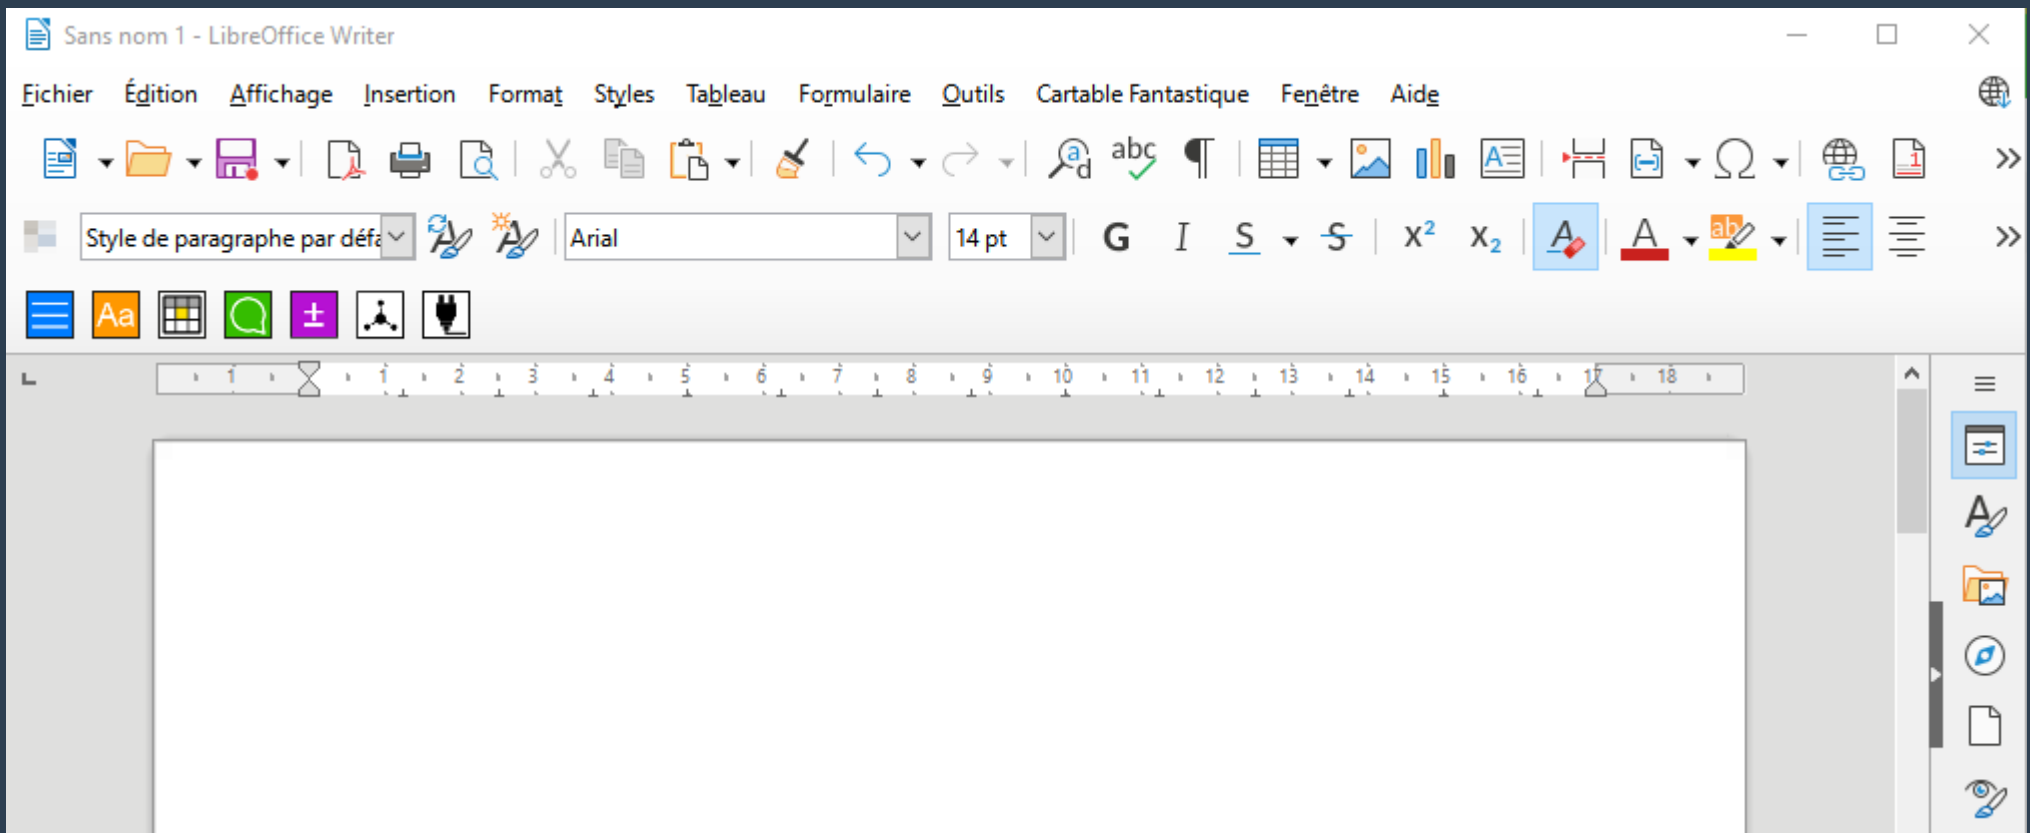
Sans nom 1 - LibreOffice Writer

Fichier Édition Affichage Insertion Format Styles Tableau Formulaire Outils Cartable Fantastique Fenêtre Aide

abc

Style de paragraphe par défa

Arial

14 pt

G I S S $X^2$ $X_2$

Aa ±

1 1 2 3 4 5 6 7 8 9 10 11 12 13 14 15 16 17 18